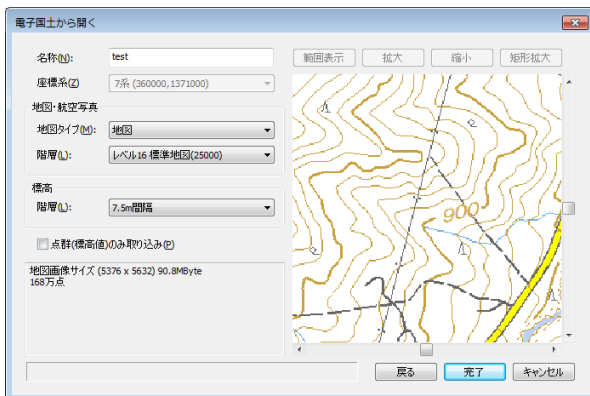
電子国土から開く

名称(N): test

座標系(Z) 7系 (360000,1371000)

地図・航空写真

地図タイプ(M): 地図

階層(L): レベル16 標準地図(25000)

標高

階層(L): 7.5m間隔

点群(標高値)のみ取り込み(P)

地図画像サイズ (5376 x 5632) 90.8MByte
168万点

範囲表示 拡大 縮小 矩形拡大

900

戻る 完了 キャンセル